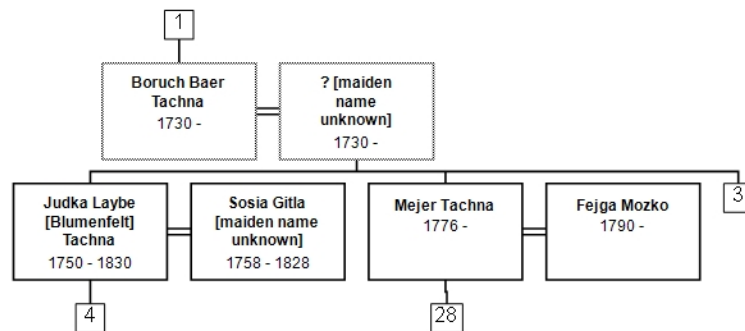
1

Boruch Baer Tachna
1730 -

? [maiden name unknown]
1730 -

Judka Laybe [Blumenfelt] Tachna
1750 - 1830

Sosia Gitla [maiden name unknown]
1758 - 1828

Mejer Tachna
1776 -

Fejga Mozko
1790 -

3

4

28